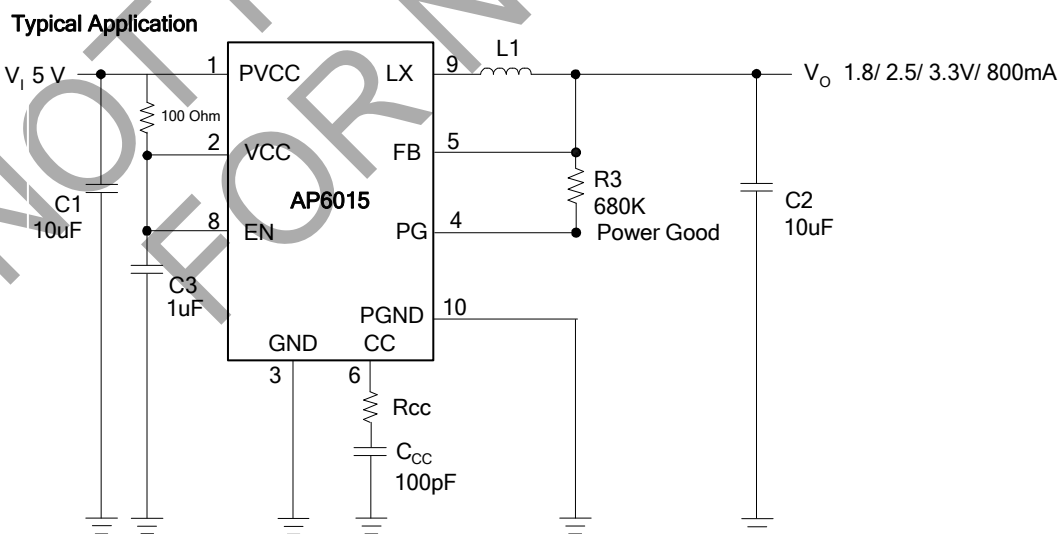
Typical Application

$V_I$ 5 V

1 PVCC

LX 9

L1

$V_O$ 1.8/ 2.5/ 3.3V/ 800mA

100 Ohm

2 VCC

FB 5

R3 680K

AP6015

C1 10uF

8 EN

PG 4

Power Good

C2 10uF

C3 1uF

PGND 10

GND

CC

3

6

Rcc

$C_{CC}$ 100pF